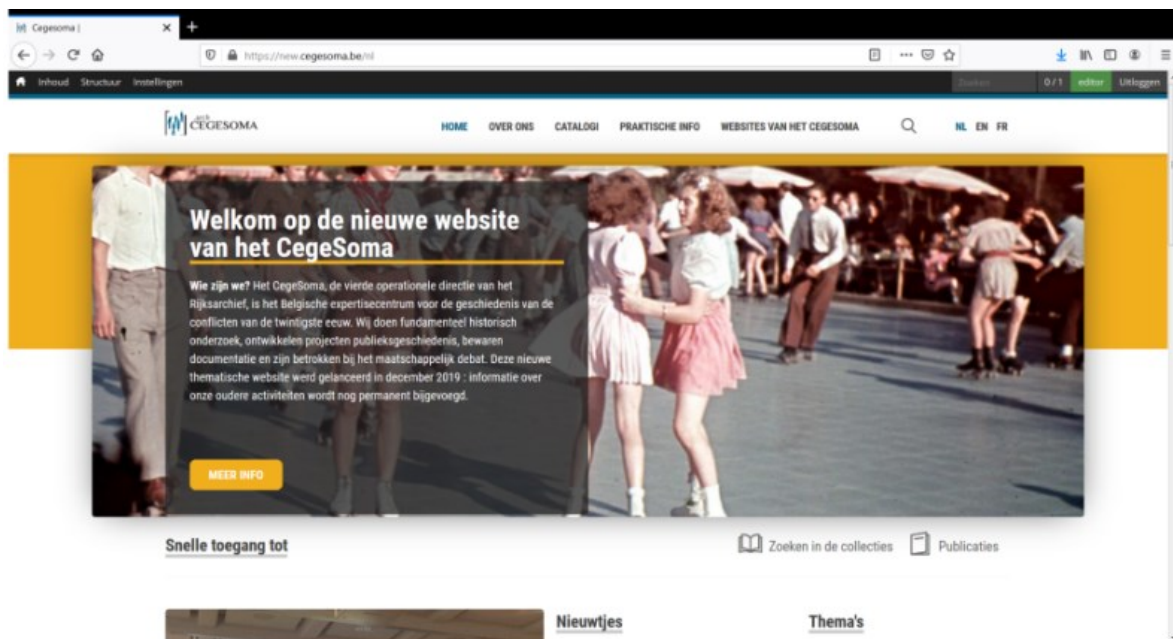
Cegesoma |

https://new.cegesoma.be/nl

Inhoud Structuur Instellingen

Zoeken 0 / 1 editor Uitloggen

arch CEGESOMA

HOME OVER ONS CATALOGI PRAKTISCHE INFO WEBSITES VAN HET CEGESOMA

NL EN FR

Welkom op de nieuwe website van het CegeSoma

Wie zijn we? Het CegeSoma, de vierde operationele directie van het Rijksarchief, is het Belgische expertisecentrum voor de geschiedenis van de conflicten van de twintigste eeuw. Wij doen fundamenteel historisch onderzoek, ontwikkelen projecten publieksgeschiedenis, bewaren documentatie en zijn betrokken bij het maatschappelijk debat. Deze nieuwe thematische website werd gelanceerd in december 2019 : informatie over onze oudere activiteiten wordt nog permanent bijgevoegd.

MEER INFO

Snelle toegang tot

Zoeken in de collecties

Publicaties

Nieuwtjes

Thema's